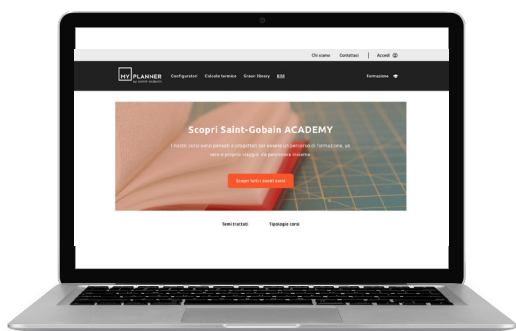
Chi siamo Contatti Accedi

MY PLANNER

Configuratori Calcolo termico Gruppi library BIM

Formazione

Scopri Saint-Gobain ACADEMY

I nostri corsi sono pensati e progettati per essere un percorso di formazione, un vero e proprio viaggio, da percorrere insieme.

Scopri tutti i nostri corsi

Temi trattati Tipologie corsi